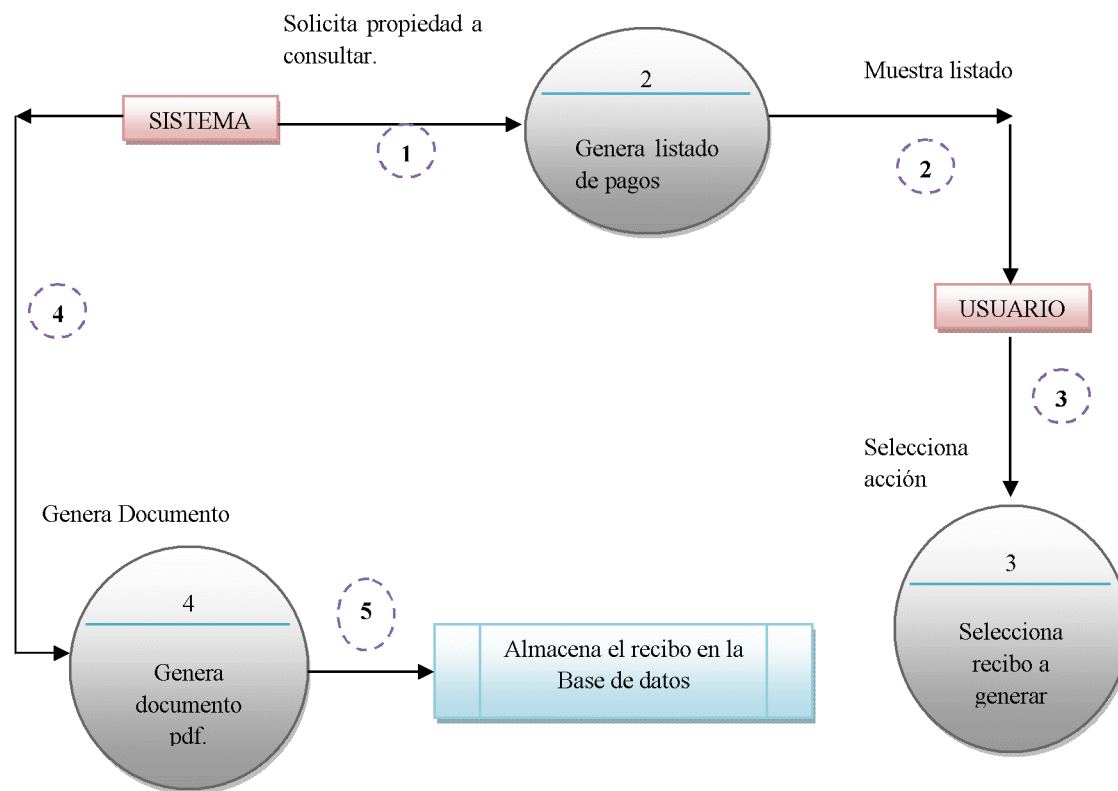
Solicita propiedad a consultar.

SISTEMA

1

2

Genera listado de pagos

Muestra listado

2

4

USUARIO

3

Selecciona acción

Genera Documento

4

Genera documento pdf.

5

Almacena el recibo en la Base de datos

3

Selecciona recibo a generar